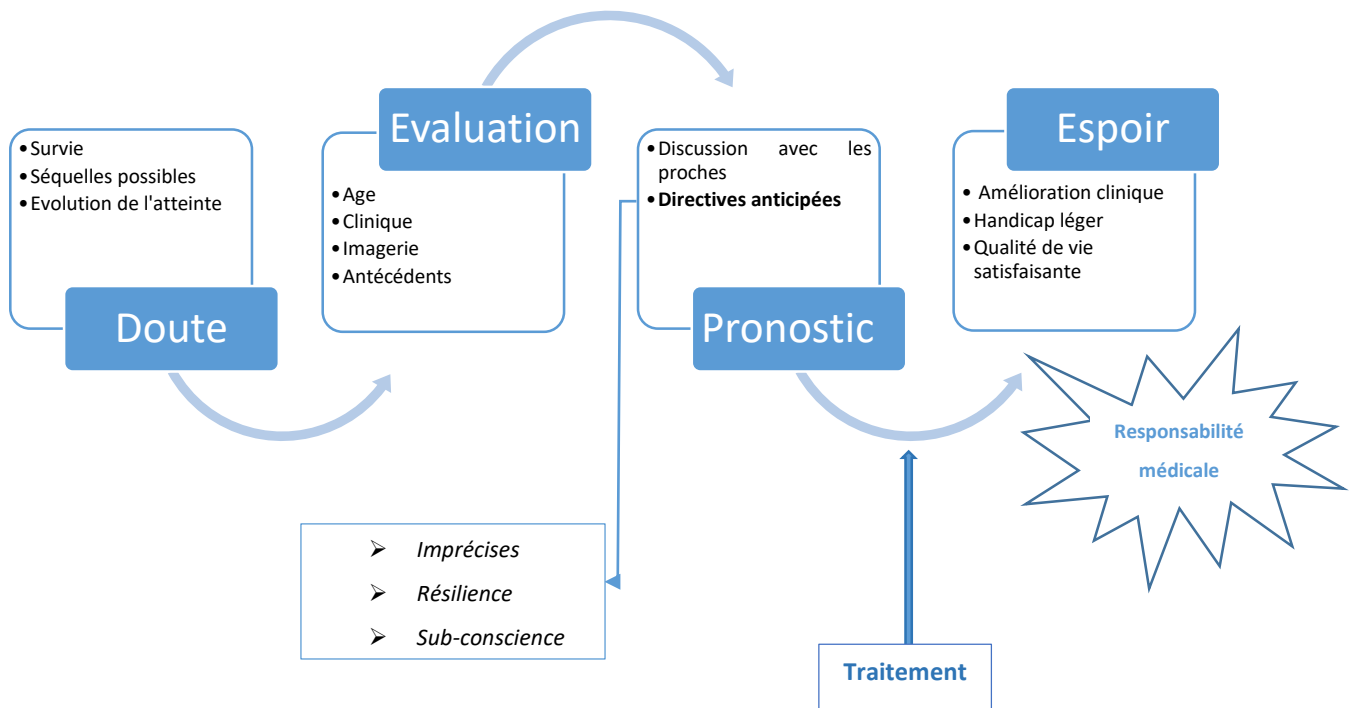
• Survie
• Séquelles possibles
• Evolution de l'atteinte

Doute

Evaluation

• Age
• Clinique
• Imagerie
• Antécédents

• Discussion avec les proches
• **Directives anticipées**

Pronostic

Espoir

• Amélioration clinique
• Handicap léger
• Qualité de vie satisfaisante

Responsabilité médicale

➢ *Imprécises*
➢ *Résilience*
➢ *Sub-conscience*

Traitement